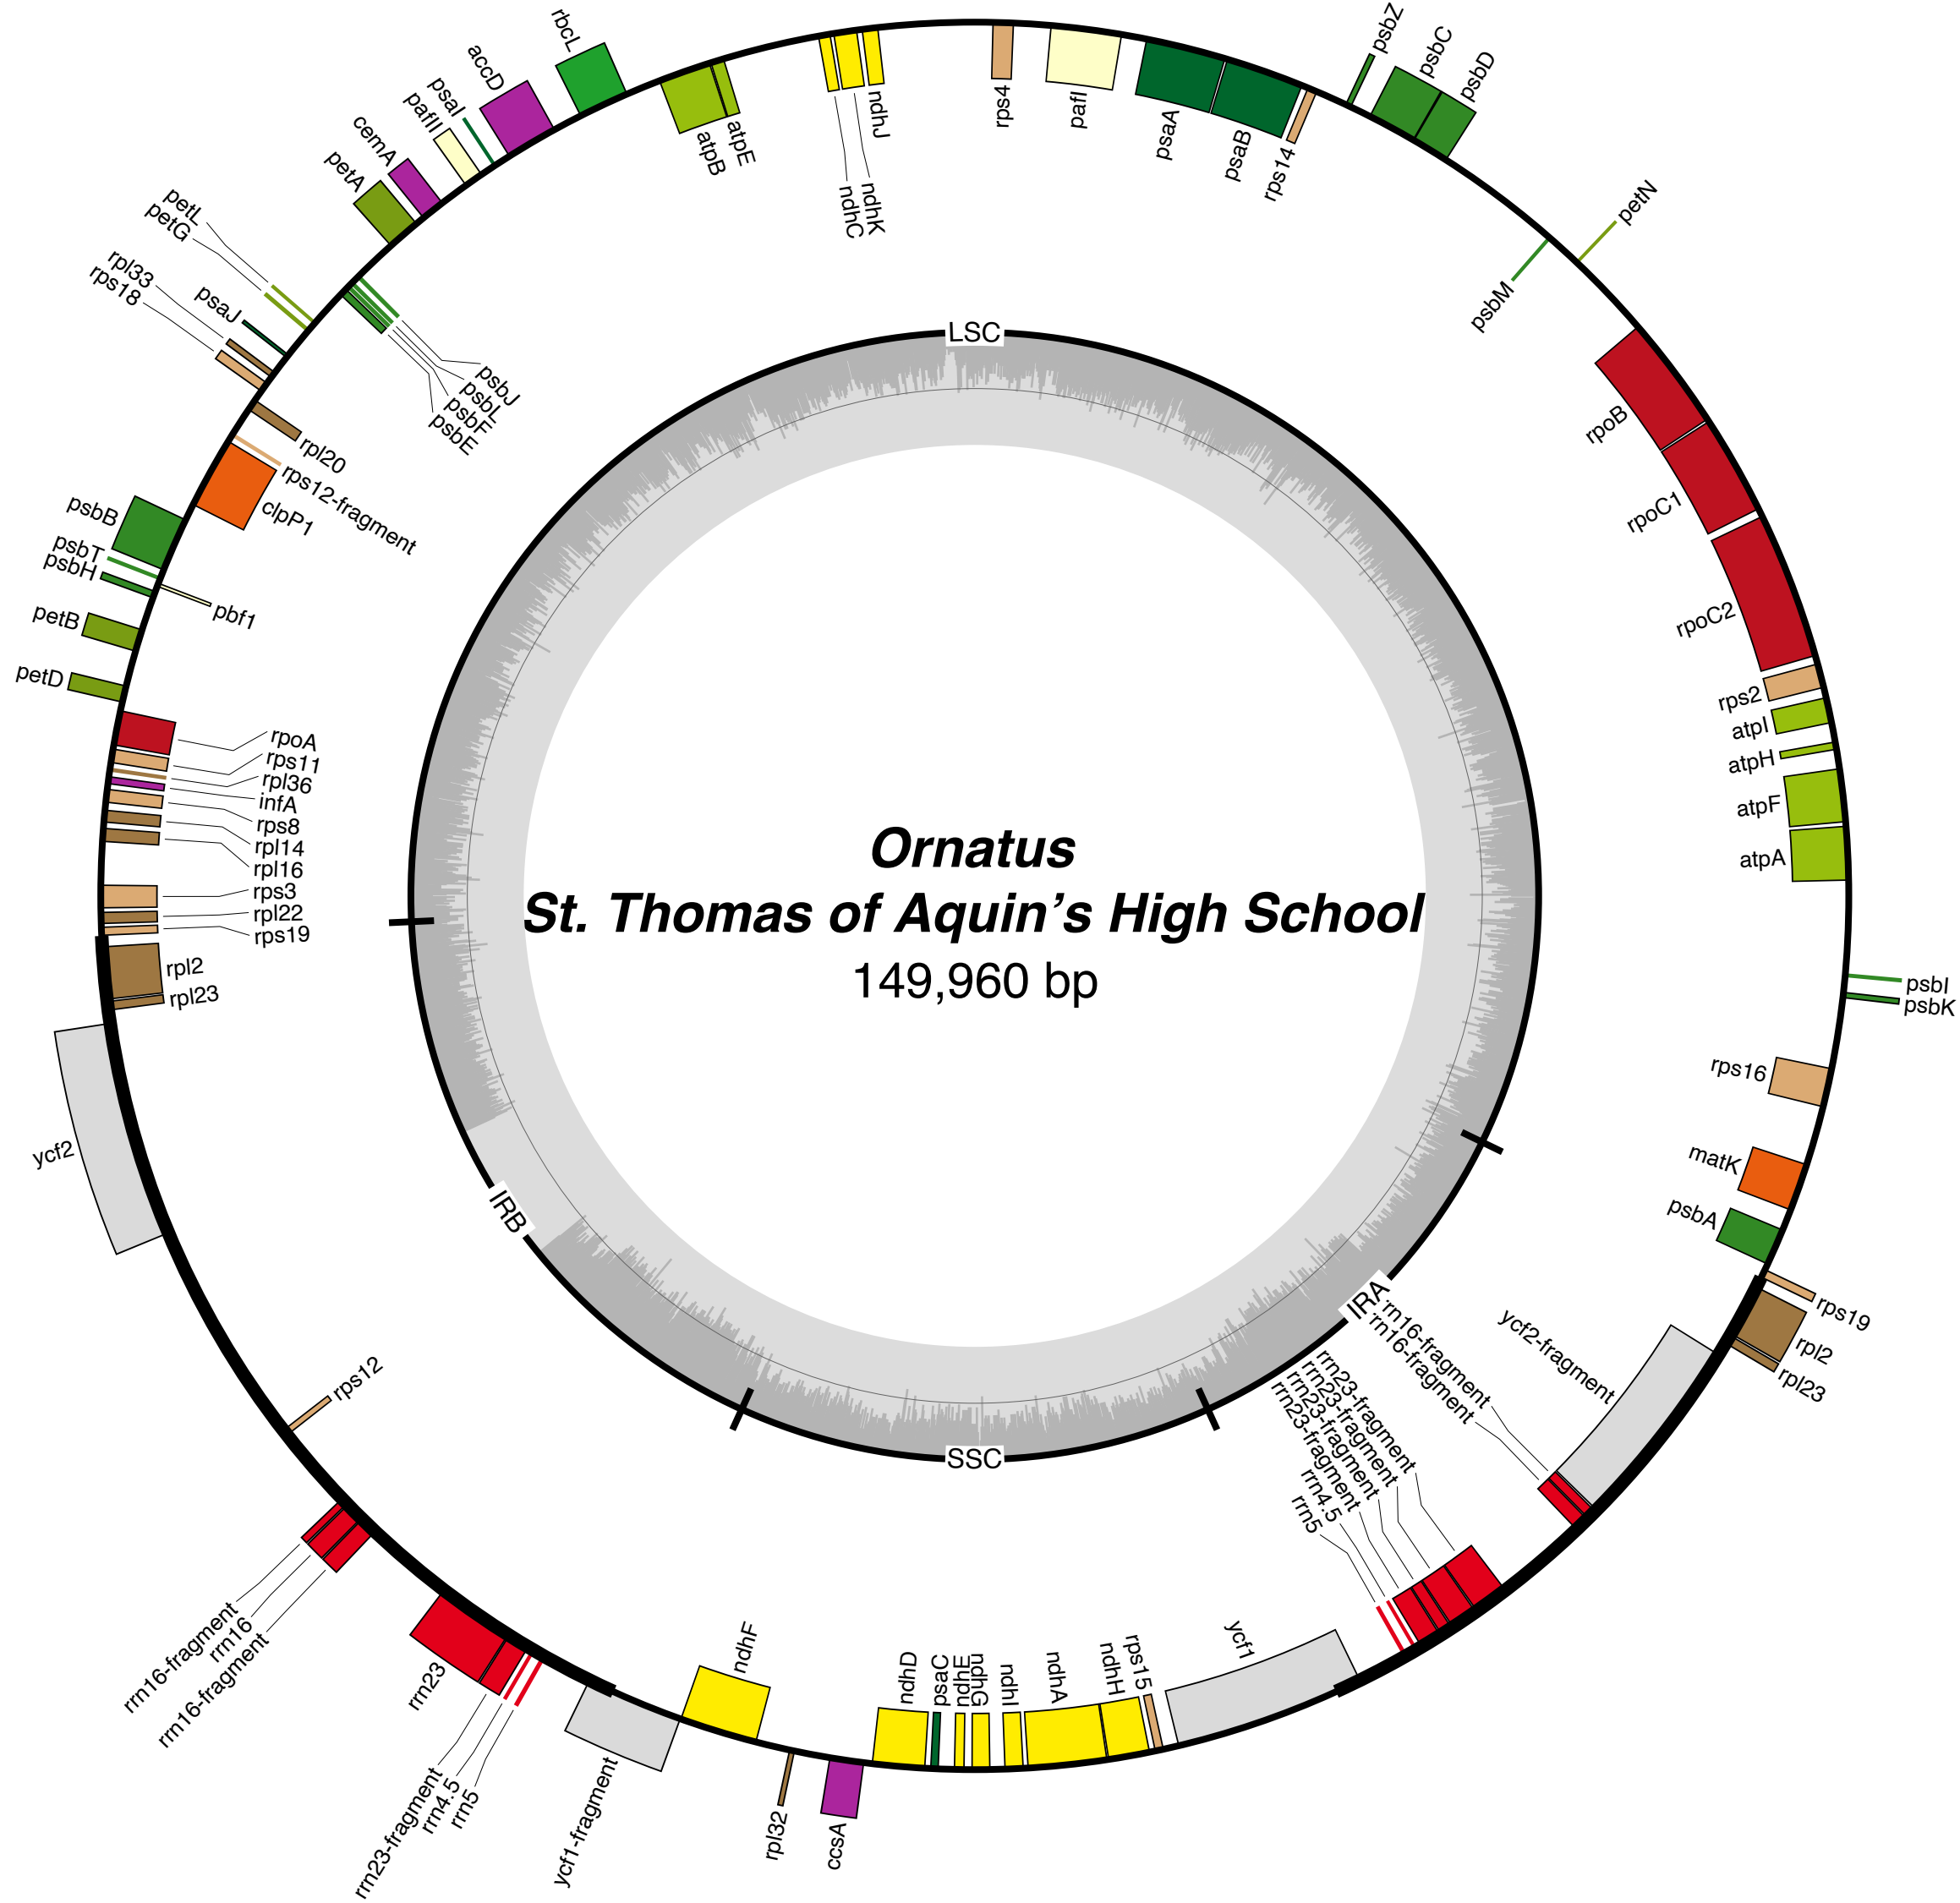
Ornatus
St. Thomas of Aquin's High School
149,960 bp

LSC
IRA
SSC
IRB

rbcL
accD
psaI
pafII
cemA
petA
petL
petG
rpl33
rps18
psaJ
psbJ
psbL
psbF
psbE
rpl20
rps12-fragment
clpP1
psbB
psbT
psbH
pbf1
petB
petD
rpoA
rps11
rpl36
infA
rps8
rpl14
rpl16
rps3
rpl22
rps19
rpl2
rpl23
ycf2
rps12
rrn16-fragment
rrn16
rrn16-fragment
rrn23
rrn23-fragment
rrn4.5
rrn5
ycf1-fragment
ndhF
rpl32
ccsA
ndhD
psaC
ndhE
ndhG
ndhI
ndhA
ndhH
rps15
ycf1
rrn23-fragment
rrn23-fragment
rrn23-fragment
rrn23-fragment
rrn4.5
rrn5
rrn16-fragment
rrn16-fragment
ycf2-fragment
rps19
rpl2
rpl23
psbA
matK
rps16
psbI
psbK
atpA
atpF
atpH
atpI
rps2
rpoC2
rpoC1
rpoB
psbM
petN
psbZ
psbC
psbD
rps14
psaB
psaA
pafI
rps4
ndhJ
ndhK
ndhC
atpE
atpB